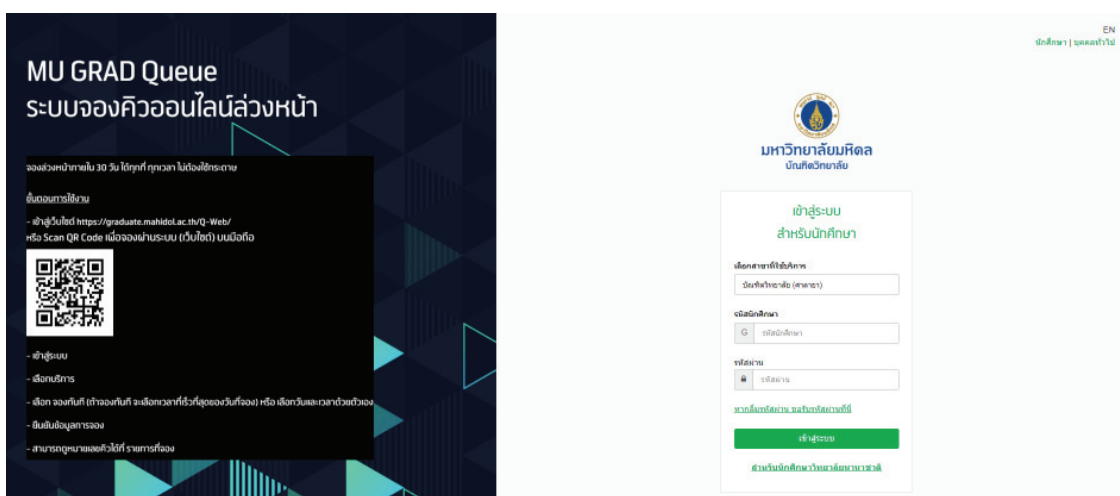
MU GRAD Queue
ระบบจองคิวออนไลน์ล่วงหน้า

จองล่วงหน้าภายใน 30 วัน ได้ทุกที่ ทุกเวลา ไม่ต้องใช้กระดาษ

ขั้นตอนการใช้งาน

- เข้าสู่เว็บไซต์ https://graduate.mahidol.ac.th/Q-Web/
หรือ Scan QR Code เพื่อจองผ่านระบบ (เว็บไซต์) บนมือถือ

- เข้าสู่ระบบ

- เลือกบริการ

- เลือก จองทันที (ถ้าจองทันที จะเลือกเวลาที่เร็วที่สุดของวันที่จอง) หรือ เลือกวันและเวลาด้วยตัวเอง

- ยืนยันข้อมูลการจอง

- สามารถดูหมายเลขคิวได้ที่ รายการที่จอง

EN
นักศึกษา | บุคคลทั่วไป

มหาวิทยาลัยมหิดล
บัณฑิตวิทยาลัย

เข้าสู่ระบบ
สำหรับนักศึกษา

เลือกสาขาที่ใช้บริการ
บัณฑิตวิทยาลัย (ศาลายา)

รหัสนักศึกษา
G รหัสนักศึกษา

รหัสผ่าน
รหัสผ่าน

หากลืมรหัสผ่าน ขอรับรหัสผ่านที่นี่

เข้าสู่ระบบ

สำหรับนักศึกษาวิทยาลัยนานาชาติ